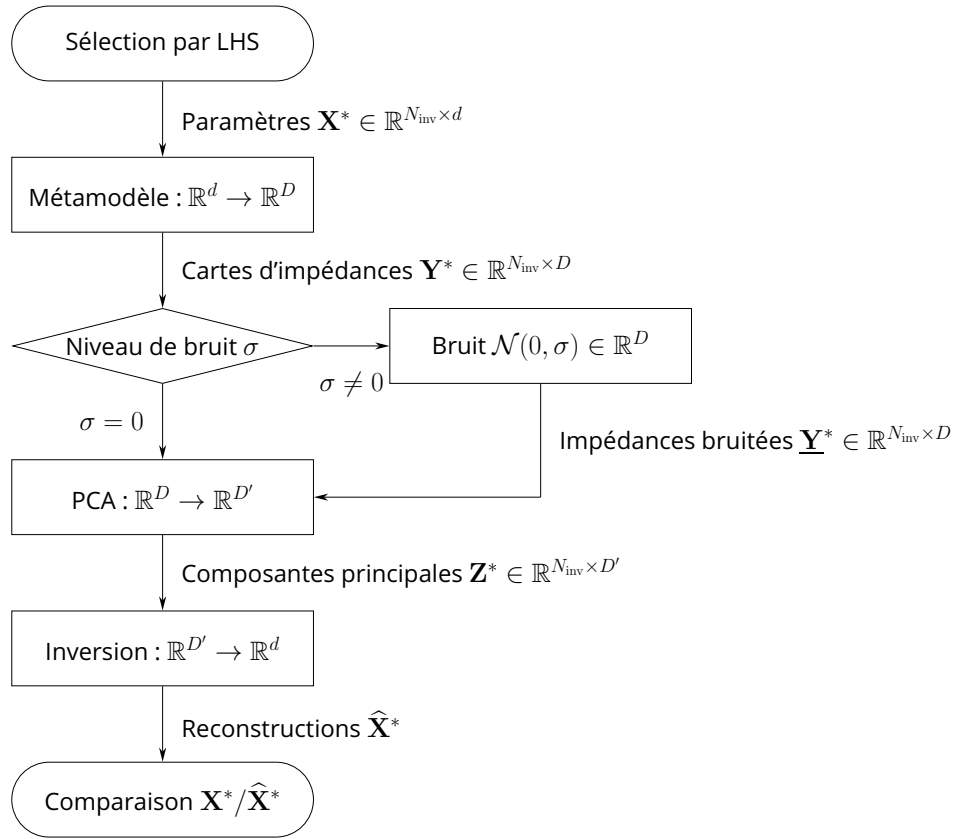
Sélection par LHS

Paramètres $\mathbf{X}^* \in \mathbb{R}^{N_{\text{inv}} \times d}$

Métamodèle : $\mathbb{R}^d \to \mathbb{R}^D$

Cartes d'impédances $\mathbf{Y}^* \in \mathbb{R}^{N_{\text{inv}} \times D}$

Niveau de bruit $\sigma$

$\sigma \neq 0$

Bruit $\mathcal{N}(0, \sigma) \in \mathbb{R}^D$

$\sigma = 0$

Impédances bruitées $\underline{\mathbf{Y}}^* \in \mathbb{R}^{N_{\text{inv}} \times D}$

PCA : $\mathbb{R}^D \to \mathbb{R}^{D'}$

Composantes principales $\mathbf{Z}^* \in \mathbb{R}^{N_{\text{inv}} \times D'}$

Inversion : $\mathbb{R}^{D'} \to \mathbb{R}^d$

Reconstructions $\widehat{\mathbf{X}}^*$

Comparaison $\mathbf{X}^* / \widehat{\mathbf{X}}^*$